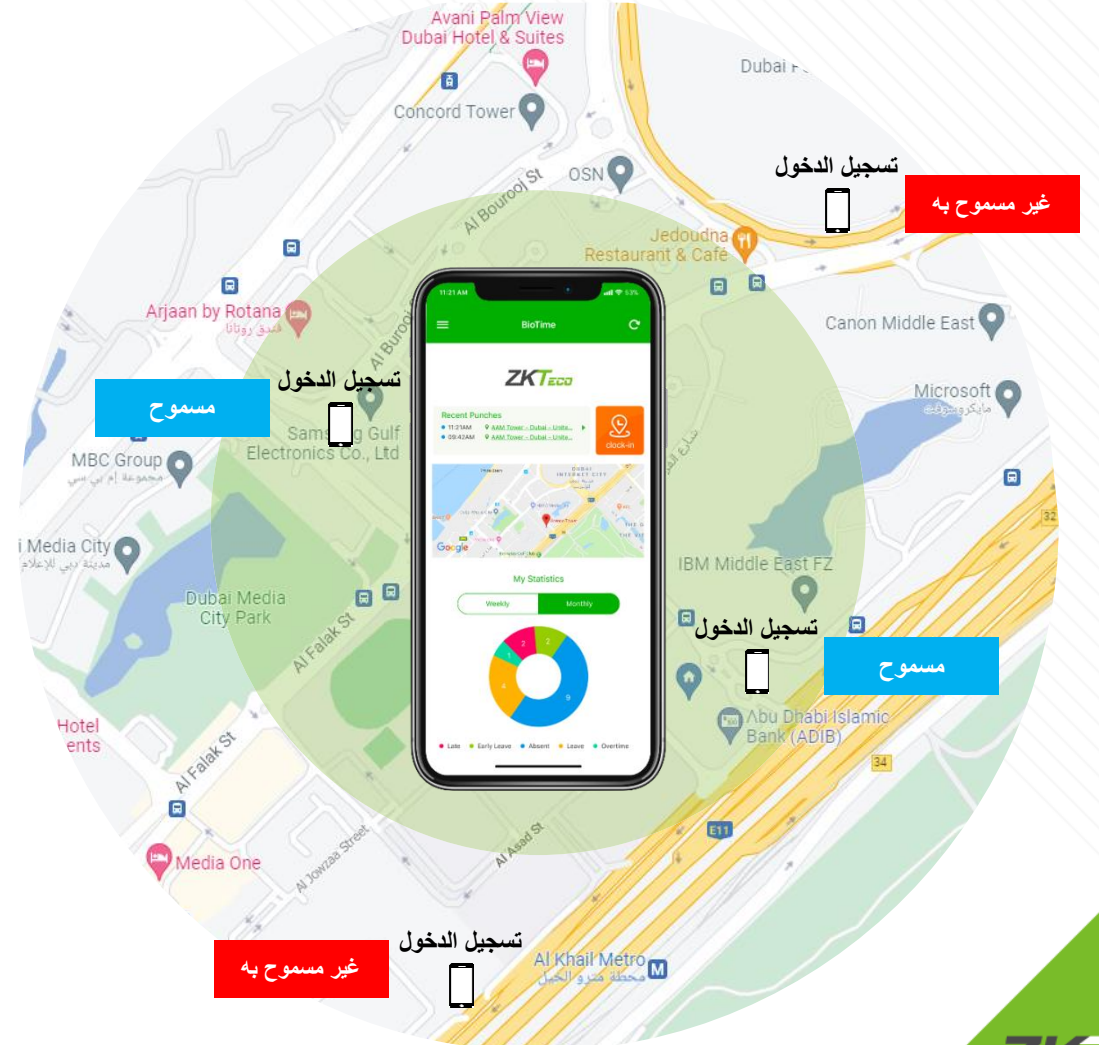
Avani Palm View
Dubai Hotel & Suites
Dubai F
Concord Tower
OSN
تسجيل الدخول
غير مسموح به
Al Bourooj St
Jedoudna
Restaurant & Café
Arjaan by Rotana
فندق روتانا
Canon Middle East
تسجيل الدخول
مسموح
Al Burooj
Samsung Gulf
Electronics Co., Ltd
Microsoft
مايكروسوفت
MBC Group
مجموعة إم بي سي
Media City
مدينة دبي للإعلام
Dubai Media
City Park
Al Falak St
IBM Middle East FZ
تسجيل الدخول
مسموح
Abu Dhabi Islamic
Bank (ADIB)
Hotel
ents
Al Falak St
34
E11
32
Media One
Al Jowzaa Street
Al Asad St
تسجيل الدخول
غير مسموح به
Al Khail Metro
محطة مترو الخيل
11:21 AM
BioTime
ZKTeco
Recent Punches
11:21AM
AAM Tower - Dubai - Unite...
09:42AM
AAM Tower - Dubai - Unite...
clock-in
Google
My Statistics
Weekly
Monthly
2
2
1
4
9
Late
Early Leave
Absent
Leave
Overtime